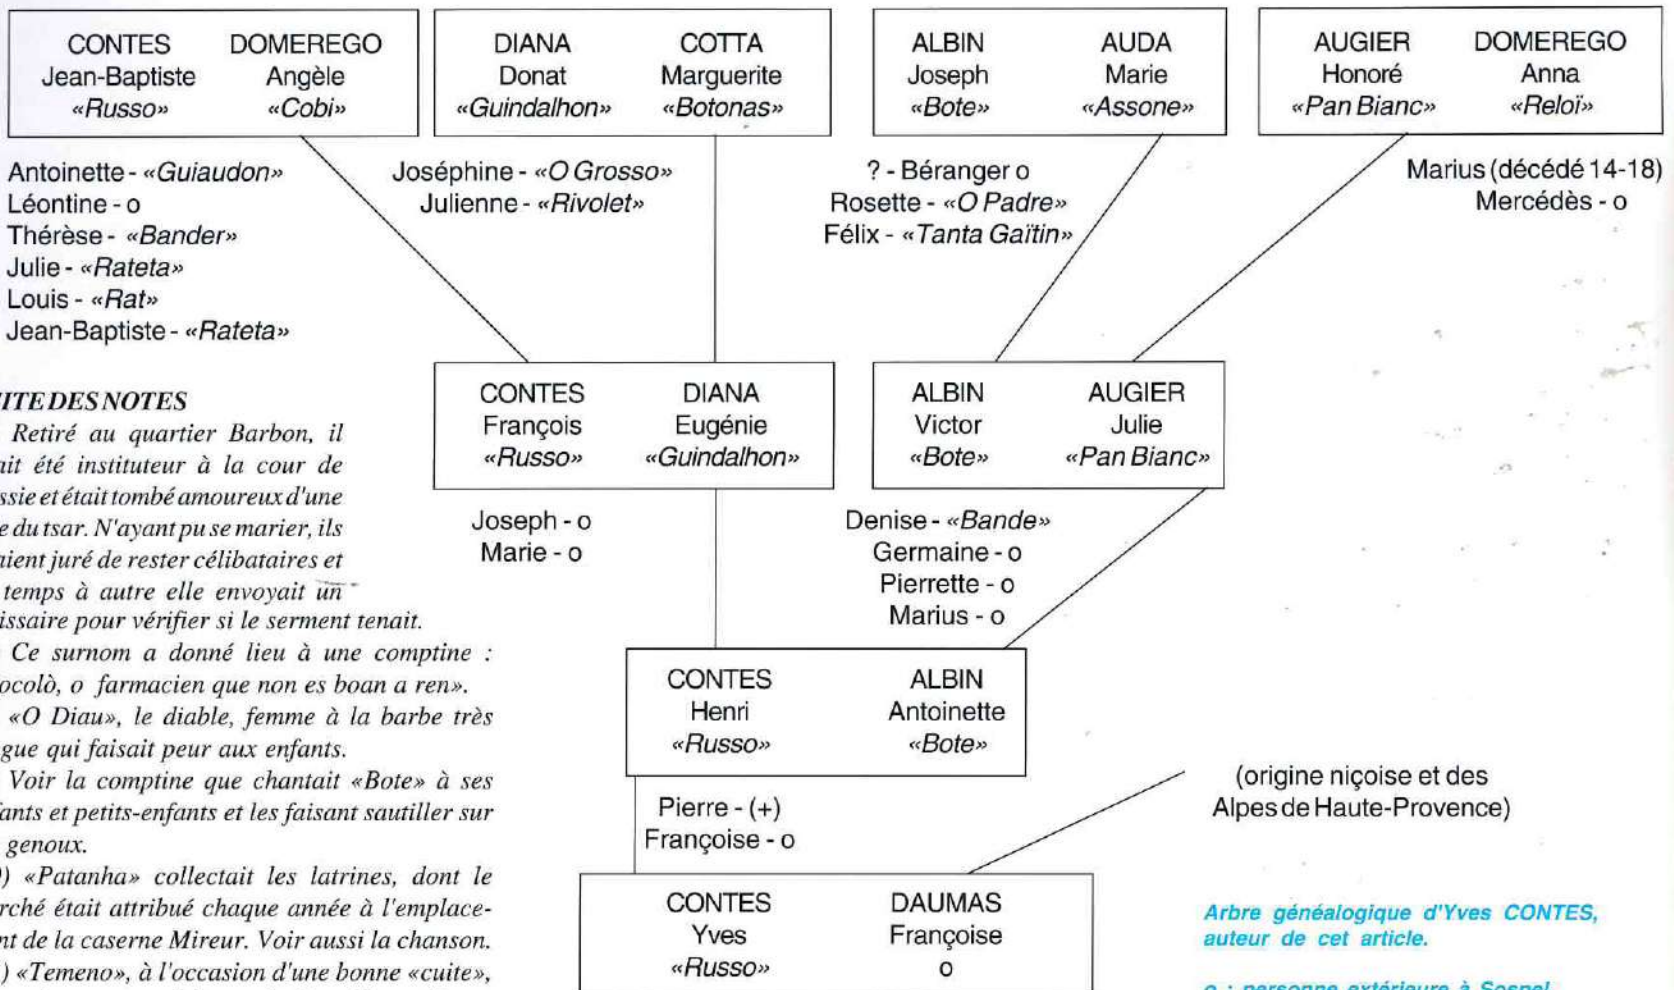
CONTES Jean-Baptiste «Russo» DOMEREGO Angèle «Cobi»

DIANA Donat «Guindalhon» COTTA Marguerite «Botonas»

ALBIN Joseph «Bote» AUDA Marie «Assone»

AUGIER Honoré «Pan Bianc» DOMEREGO Anna «Reloï»

Antoinette - «Guiaudon»
Léontine - o
Thérèse - «Bander»
Julie - «Rateta»
Louis - «Rat»
Jean-Baptiste - «Rateta»

Joséphine - «O Grosso»
Julienne - «Rivolet»

? - Béranger o
Rosette - «O Padre»
Félix - «Tanta Gaïtin»

Marius (décédé 14-18)
Mercédès - o

ITE DES NOTES
Retiré au quartier Barbon, il ait été instituteur à la cour de ssie et était tombé amoureux d'une e du tsar. N'ayant pu se marier, ils aient juré de rester célibataires et temps à autre elle envoyait un issaire pour vérifier si le serment tenait.
Ce surnom a donné lieu à une comptine : ocolò, o farmacien que non es boan a ren».
«O Diau», le diable, femme à la barbe très gue qui faisait peur aux enfants.
Voir la comptine que chantait «Bote» à ses fants et petits-enfants et les faisant sautiller sur genoux.
) «Patanha» collectait les latrines, dont le rché était attribué chaque année à l'emplacement de la caserne Mireur. Voir aussi la chanson.
) «Temeno», à l'occasion d'une bonne «cuite»,

CONTES François «Russo» DIANA Eugénie «Guindalhon»

ALBIN Victor «Bote» AUGIER Julie «Pan Bianc»

Joseph - o
Marie - o

Denise - «Bande»
Germaine - o
Pierrette - o
Marius - o

CONTES Henri «Russo» ALBIN Antoinette «Bote»

Pierre - (+)
Françoise - o

(origine niçoise et des Alpes de Haute-Provence)

CONTES Yves «Russo» DAUMAS Françoise o

Arbre généalogique d'Yves CONTES, auteur de cet article.

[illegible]